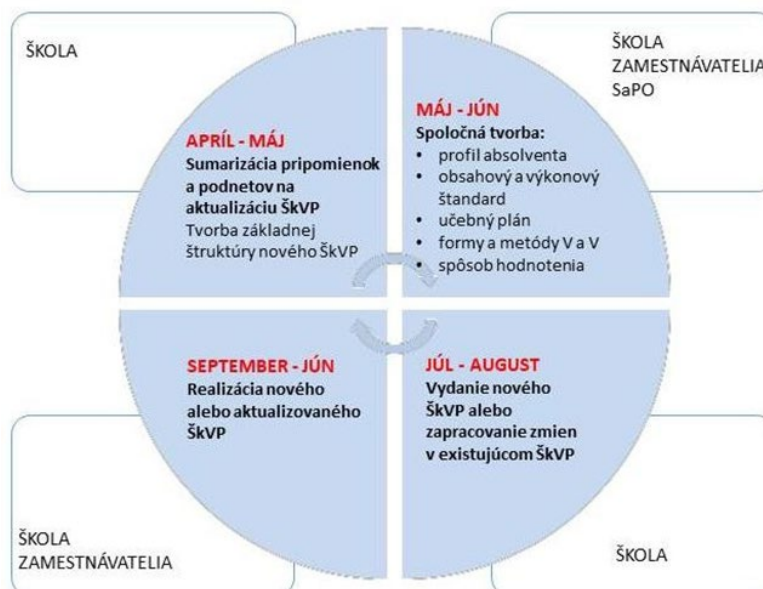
ŠKOLA

ŠKOLA
ZAMESTNÁVATELIA
SaPO

APRÍL - MÁJ
Sumarizácia pripomienok a podnetov na aktualizáciu ŠkVP
Tvorba základnej štruktúry nového ŠkVP

MÁJ - JÚN
Spoločná tvorba:
• profil absolventa
• obsahový a výkonový štandard
• učebný plán
• formy a metódy V a V
• spôsob hodnotenia

SEPTEMBER - JÚN
Realizácia nového alebo aktualizovaného ŠkVP

JÚL - AUGUST
Vydanie nového ŠkVP alebo zapracovanie zmien v existujúcom ŠkVP

ŠKOLA
ZAMESTNÁVATELIA

ŠKOLA